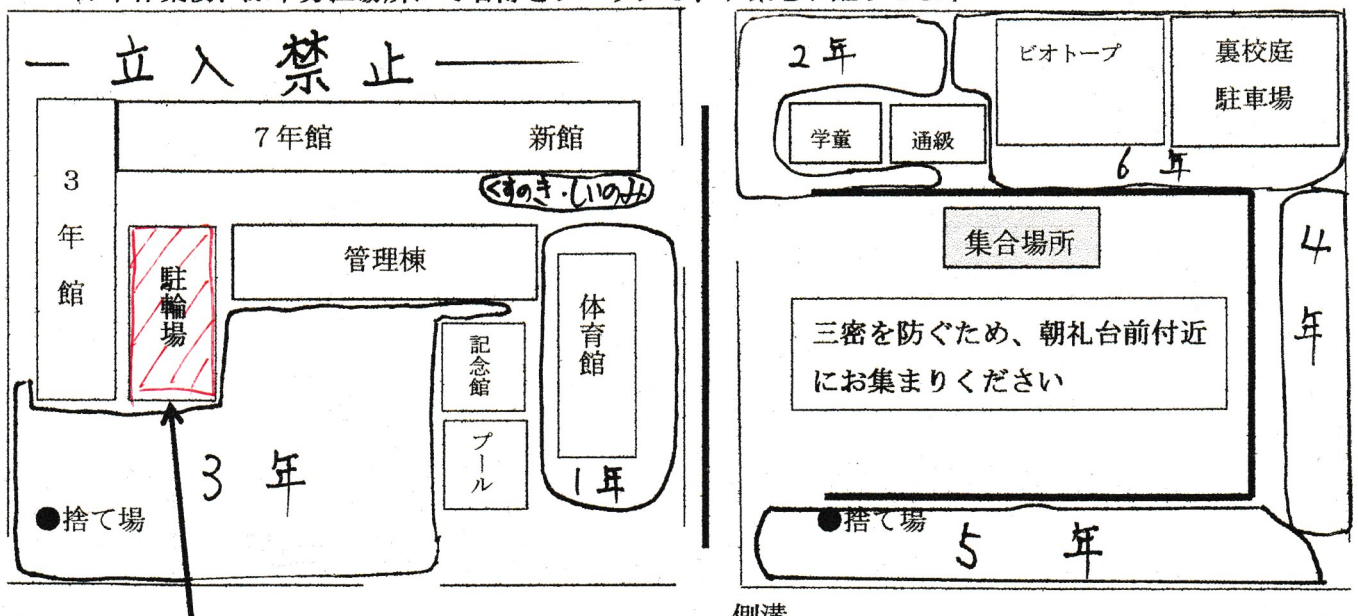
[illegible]

ー 立入禁止 ー

7年館

新館

くすのき・しいのみ

3年館

駐輪場

管理棟

体育館

記念館

プール

1年

3 年

●捨て場

2年

学童

通級

ビオトープ

裏校庭 駐車場

6年

集合場所

4年

三密を防ぐため、朝礼台前付近にお集まりください

●捨て場

5 年

側溝